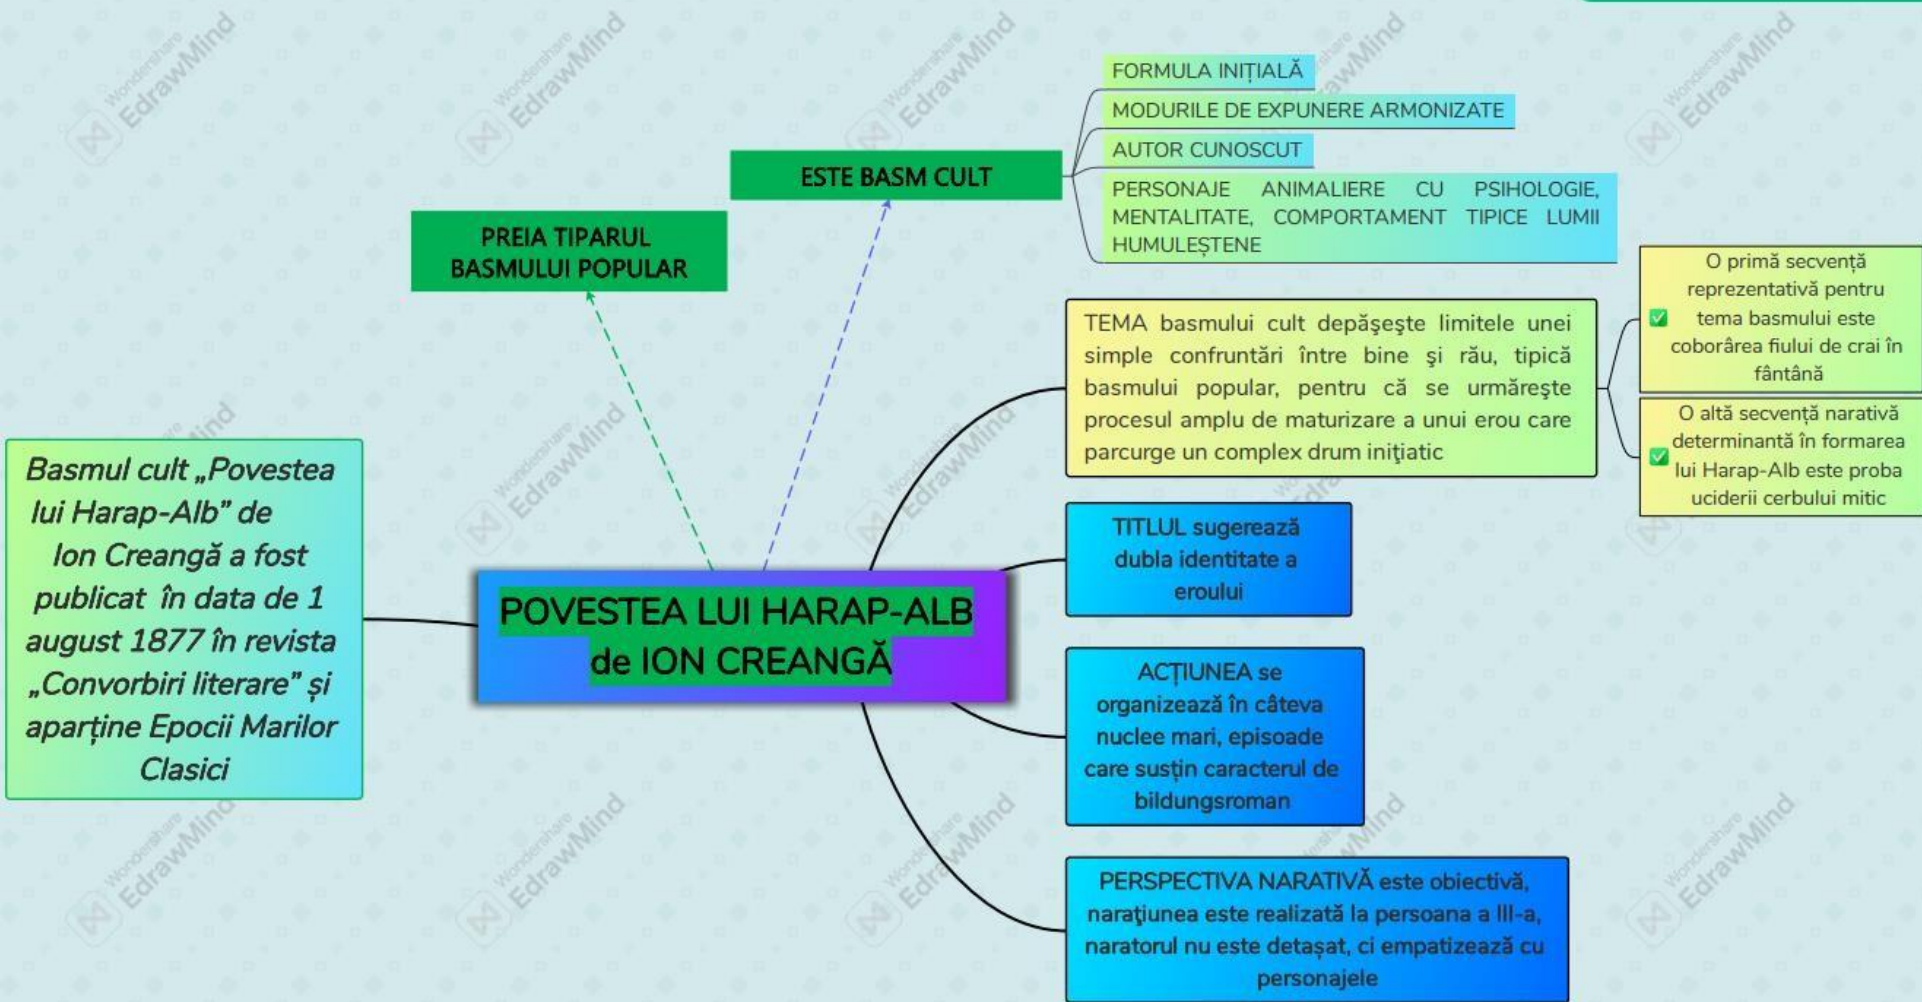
POVESTEA LUI HARAP-ALB de ION CREANGĂ

Basmul cult „Povestea lui Harap-Alb” de Ion Creangă a fost publicat în data de 1 august 1877 în revista „Convorbiri literare” și aparține Epocii Marilor Clasici

PREIA TIPARUL BASMULUI POPULAR

ESTE BASM CULT

FORMULA INIȚIALĂ

MODURILE DE EXPUNERE ARMONIZATE

AUTOR CUNOSCUT

PERSONAJE ANIMALIERE CU PSIHOLOGIE, MENTALITATE, COMPORTAMENT TIPICE LUMII HUMULEȘTENE

TEMA basmului cult depăşeşte limitele unei simple confruntări între bine şi rău, tipică basmului popular, pentru că se urmăreşte procesul amplu de maturizare a unui erou care parcurge un complex drum iniţiatic

O primă secvență reprezentativă pentru tema basmului este coborârea fiului de crai în fântână

O altă secvență narativă determinantă în formarea lui Harap-Alb este proba uciderii cerbului mitic

TITLUL sugerează dubla identitate a eroului

ACȚIUNEA se organizează în câteva nuclee mari, episoade care susțin caracterul de bildungsroman

PERSPECTIVA NARATIVĂ este obiectivă, naraţiunea este realizată la persoana a III-a, naratorul nu este detaşat, ci empatizează cu personajele

Wondershare EdrawMind